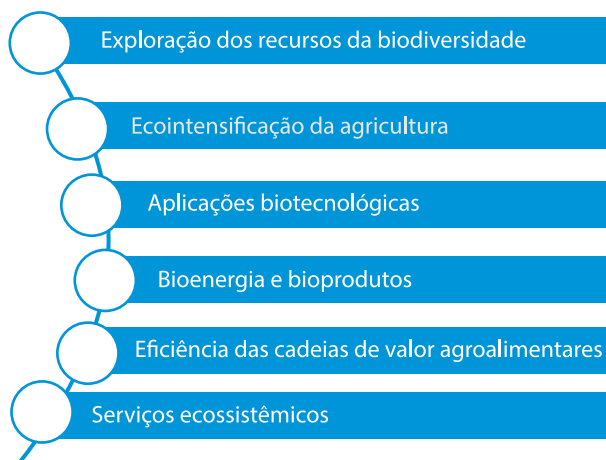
Exploração dos recursos da biodiversidade

Ecointensificação da agricultura

Aplicações biotecnológicas

Bioenergia e bioprodutos

Eficiência das cadeias de valor agroalimentares

Serviços ecossistêmicos